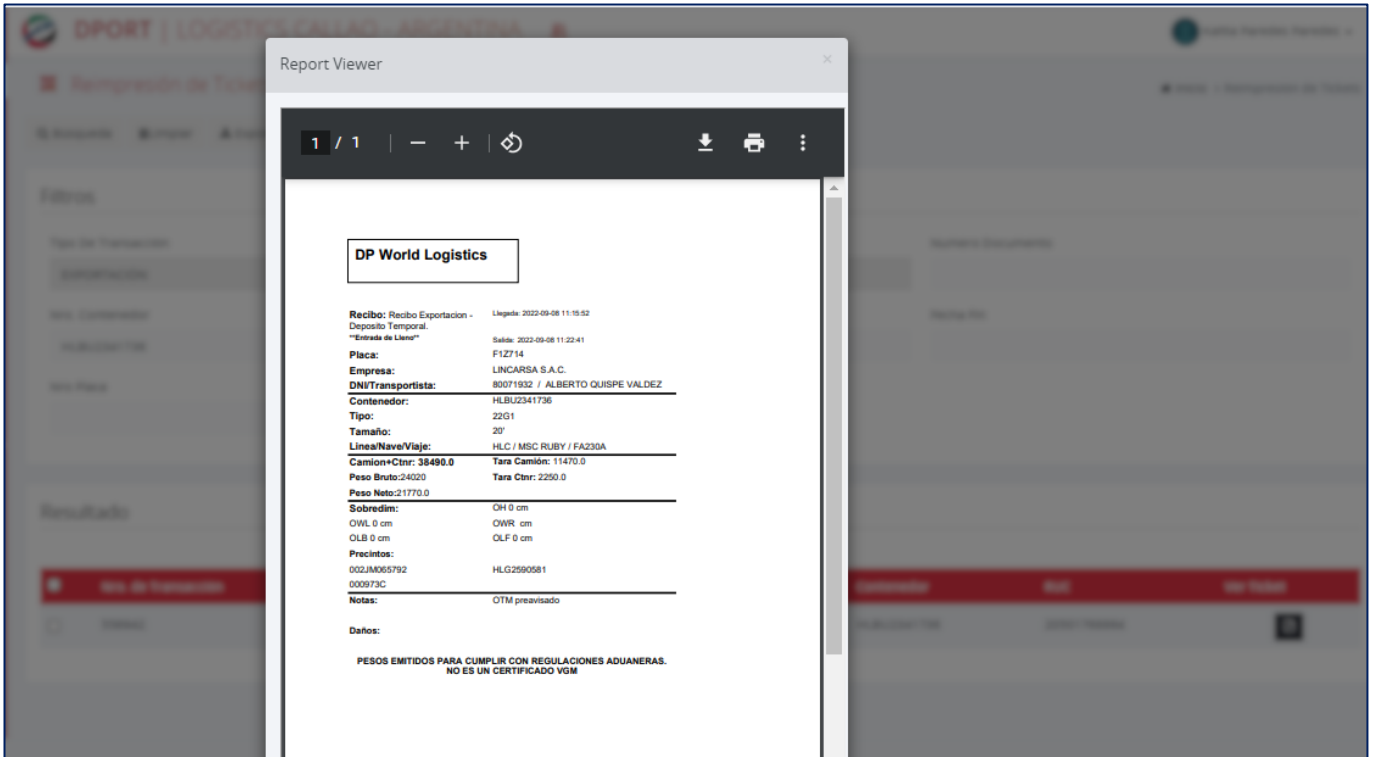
DPORT | LOGISTICS CALLAO - ARGENTINA

Report Viewer

×

1 / 1

DP World Logistics

Recibo: Recibo Exportacion - Deposito Temporal.
**Entrada de Lleno**

Llegada: 2022-09-08 11:15:52

Salida: 2022-09-08 11:22:41

| | |
|---|---|
| Placa: | F1Z714 |
| Empresa: | LINCARSA S.A.C. |
| DNI/Transportista: | 80071932 / ALBERTO QUISPE VALDEZ |
| Contenedor: | HLBU2341736 |
| Tipo: | 22G1 |
| Tamaño: | 20' |
| Linea/Nave/Viaje: | HLC / MSC RUBY / FA230A |
| Camion+Ctnr: 38490.0 | Tara Camión: 11470.0 |
| Peso Bruto:24020 | Tara Ctnr: 2250.0 |
| Peso Neto:21770.0 | |
| Sobredim: | OH 0 cm |
| OWL 0 cm | OWR cm |
| OLB 0 cm | OLF 0 cm |
| Precintos: | |
| 002JM065792 | HLG2590581 |
| 000973C | |
| Notas: | OTM preavisado |

Daños:

PESOS EMITIDOS PARA CUMPLIR CON REGULACIONES ADUANERAS.
NO ES UN CERTIFICADO VGM

Filtros

Resultado